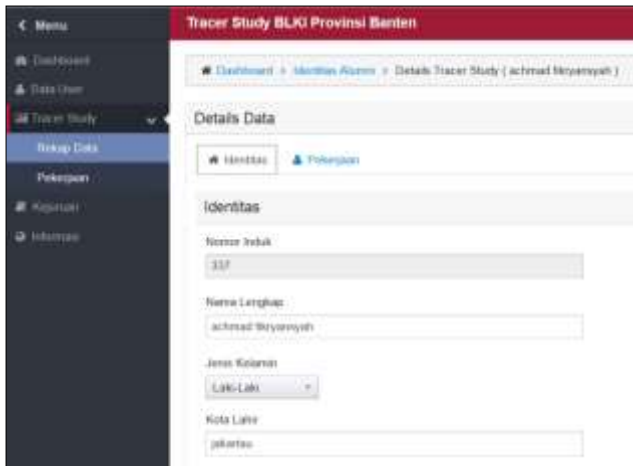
< Menu

Dashboard

Data User

Tracer Study

Rekap Data

Pekerjaan

Kejuruan

Informasi

Tracer Study BLKI Provinsi Banten

Dashboard > Identitas Alumni > Details Tracer Study ( achmad fitryansyah )

Details Data

Identitas

Pekerjaan

Identitas

Nomor Induk

337

Nama Lengkap

achmad fitryansyah

Jenis Kelamin

Laki-Laki

Kota Lahir

jakarta